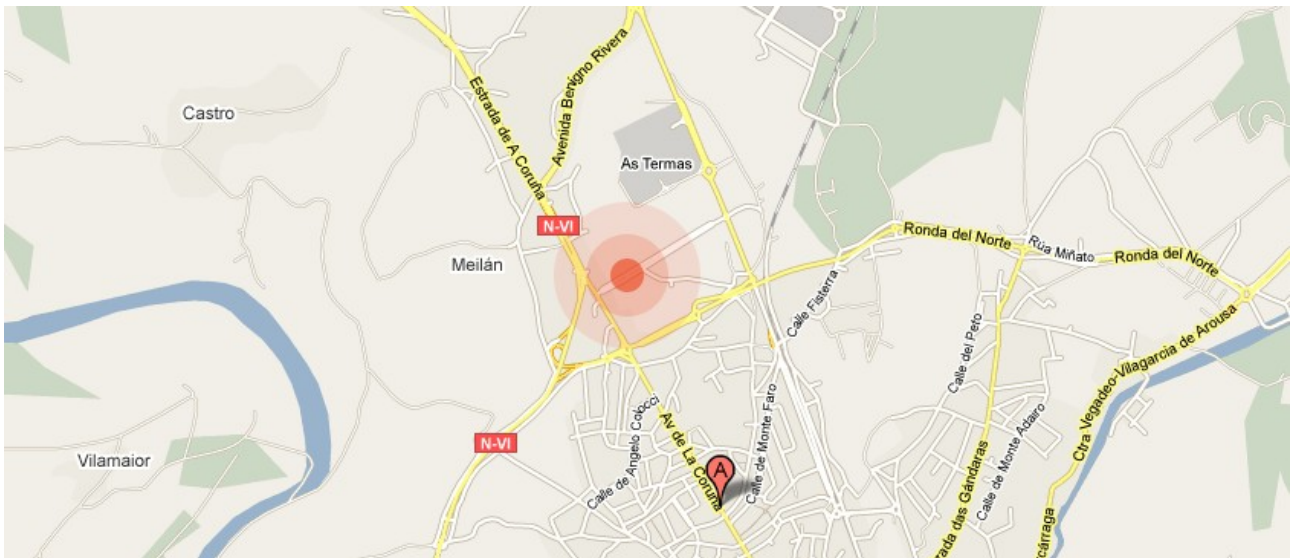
Castro

Estrada de A Coruña

Avenida Benigno Rivera

As Termas

N-VI

Meilán

Ronda del Norte

Rúa Miñato

Ronda del Norte

Calle Fisterra

Calle del Peto

Ctra Vegadeo-Vilagarcia de Arousa

Calle de Angelo Colocci

Av de La Coruña

Calle de Monte Faro

Calle de Monte Adaro

N-VI

Vilamaior

A

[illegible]rada das Gándaras

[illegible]carraga